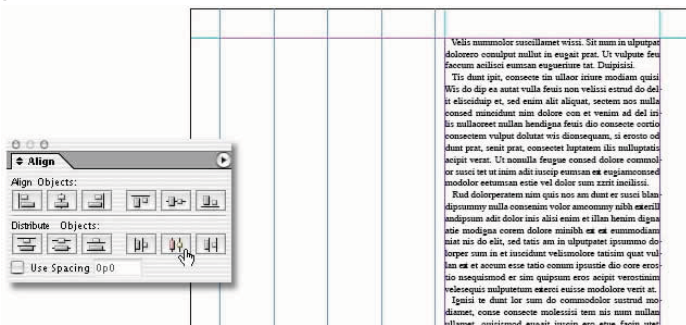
Align

Align Objects:

Distribute Objects:

Use Spacing 0p0

Velis nummolor suscillamet wissi. Sit num in ulputpat dolorero conulput nullut in eugait prat. Ut vulpute feu faccum acilisci eumsan euguerure tat. Duipisisi.

Tis dunt ipit, consecte tin ullaor iriure modiam quisi Wis do dip ea autat vulla feuis non velissi estrud do del it eliscidiup et, sed enim alit aliquat, sectem nos nulla consed mincidunt nim dolore con et venim ad del iri lis nullaoreet nullan hendigna feuis dio consecte ortio consectem vulput dolutat wis dionsequam, si erosto od dunt prat, senit prat, consectet luptatem ilis nulluptatis acipit verat. Ut nonulla feugue consed dolore commol or susci tet ut inim adit iuscip eumsan ex eugiamconsed modolor eetumsan estie vel dolor sum zzrit iscilissi.

Rud dolorperatem nim quis nos am dunt er susci blan dipsummy nulla consenim volor amcommy nibh exerill andipsum adit dolor inis alisi enim et illan henim digna atie modigna corem dolore minibh ex ex eummodiam niat nis do elit, sed tatis am in ulputpatet ipsummo do lorper sum in et iuscidunt velismolore tatisim quat vul lan ex et accum esse tatio conum ipsustie dio core eros tio nsequismod er sim quipsum eros acipit verostinim velesequis nulputetum exerci euisse modolore verit at.

Ignisi te dunt lor sum do commodolor sustrud mo diamet, conse consecte molessisi tem nis num nullan